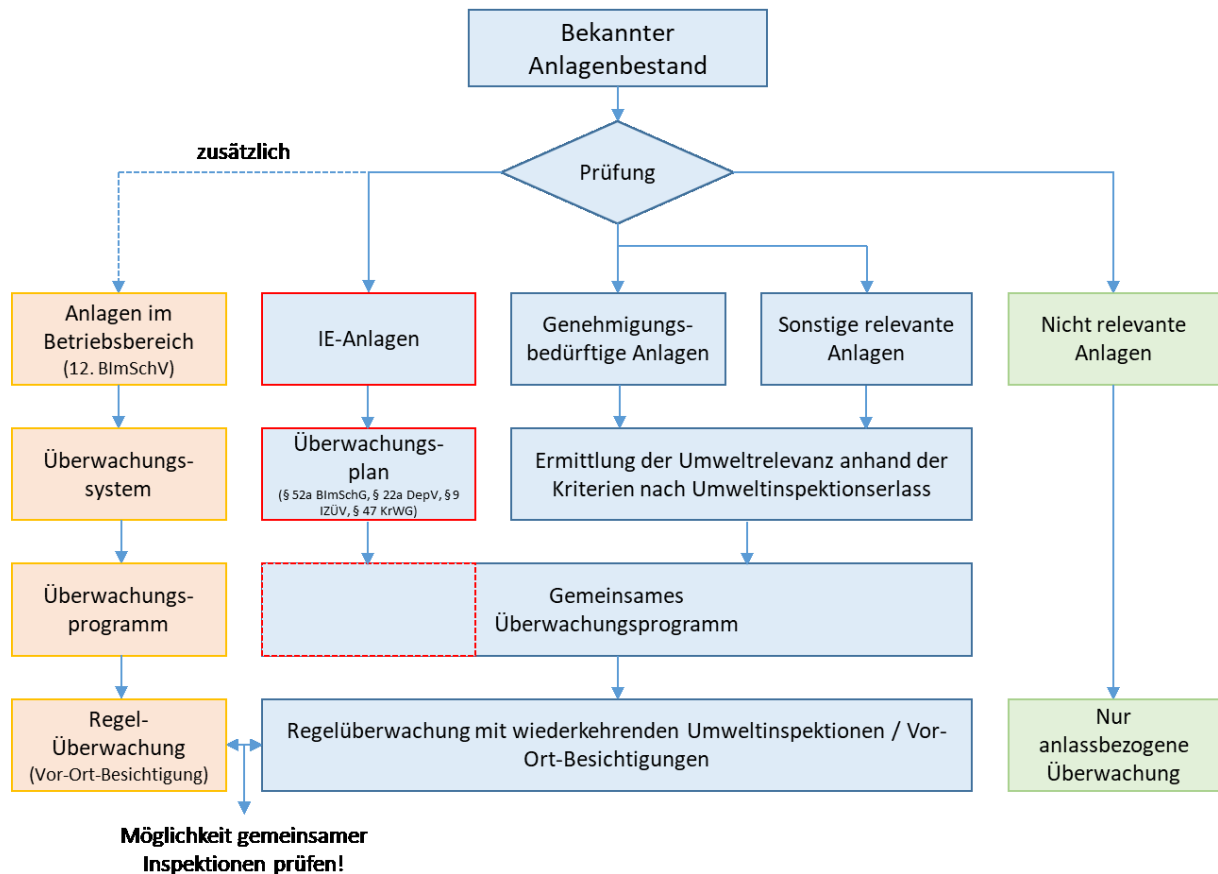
Bekannter Anlagenbestand

Prüfung

zusätzlich

Anlagen im Betriebsbereich (12. BImSchV)

IE-Anlagen

Genehmigungsbedürftige Anlagen

Sonstige relevante Anlagen

Nicht relevante Anlagen

Überwachungssystem

Überwachungsplan (§ 52a BImSchG, § 22a DepV, § 9 IZÜV, § 47 KrWG)

Ermittlung der Umweltrelevanz anhand der Kriterien nach Umweltinspektionserlass

Überwachungsprogramm

Gemeinsames Überwachungsprogramm

Regel-Überwachung (Vor-Ort-Besichtigung)

Regelüberwachung mit wiederkehrenden Umweltinspektionen / Vor-Ort-Besichtigungen

Nur anlassbezogene Überwachung

Möglichkeit gemeinsamer Inspektionen prüfen!